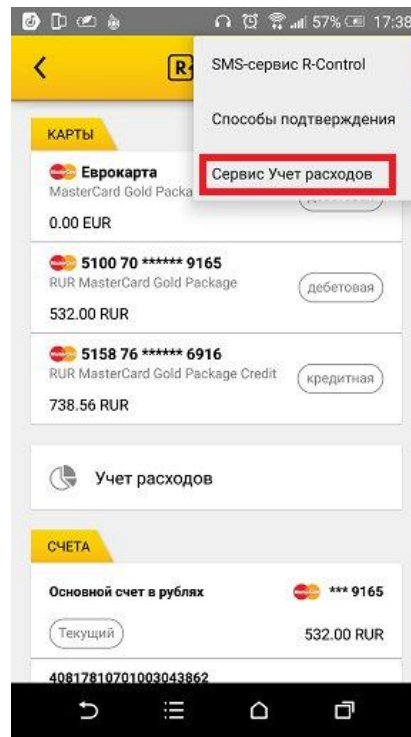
57% 17:38

R

SMS-сервис R-Control

Способы подтверждения

Сервис Учет расходов

КАРТЫ

Еврокарта
MasterCard Gold Package
0.00 EUR

5100 70 ****** 9165
RUR MasterCard Gold Package
дебетовая
532.00 RUR

5158 76 ****** 6916
RUR MasterCard Gold Package Credit
кредитная
738.56 RUR

Учет расходов

СЧЕТА

Основной счет в рублях
*** 9165
Текущий
532.00 RUR

40817810701003043862